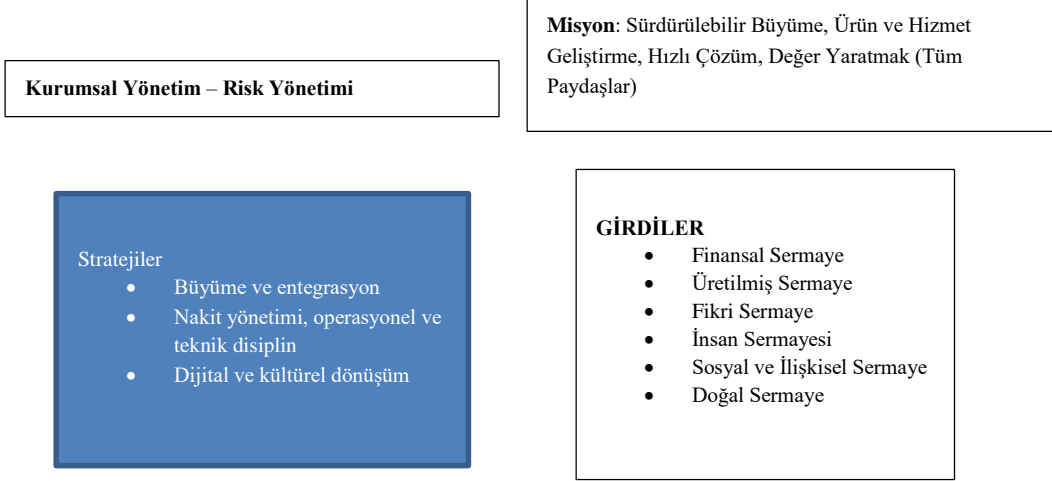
Kurumsal Yönetim – Risk Yönetimi

Misyon: Sürdürülebilir Büyüme, Ürün ve Hizmet Geliştirme, Hızlı Çözüm, Değer Yaratmak (Tüm Paydaşlar)

Stratejiler
- Büyüme ve entegrasyon
- Nakit yönetimi, operasyonel ve teknik disiplin
- Dijital ve kültürel dönüşüm

GİRDİLER
- Finansal Sermaye
- Üretilmiş Sermaye
- Fikri Sermaye
- İnsan Sermayesi
- Sosyal ve İlişkisel Sermaye
- Doğal Sermaye